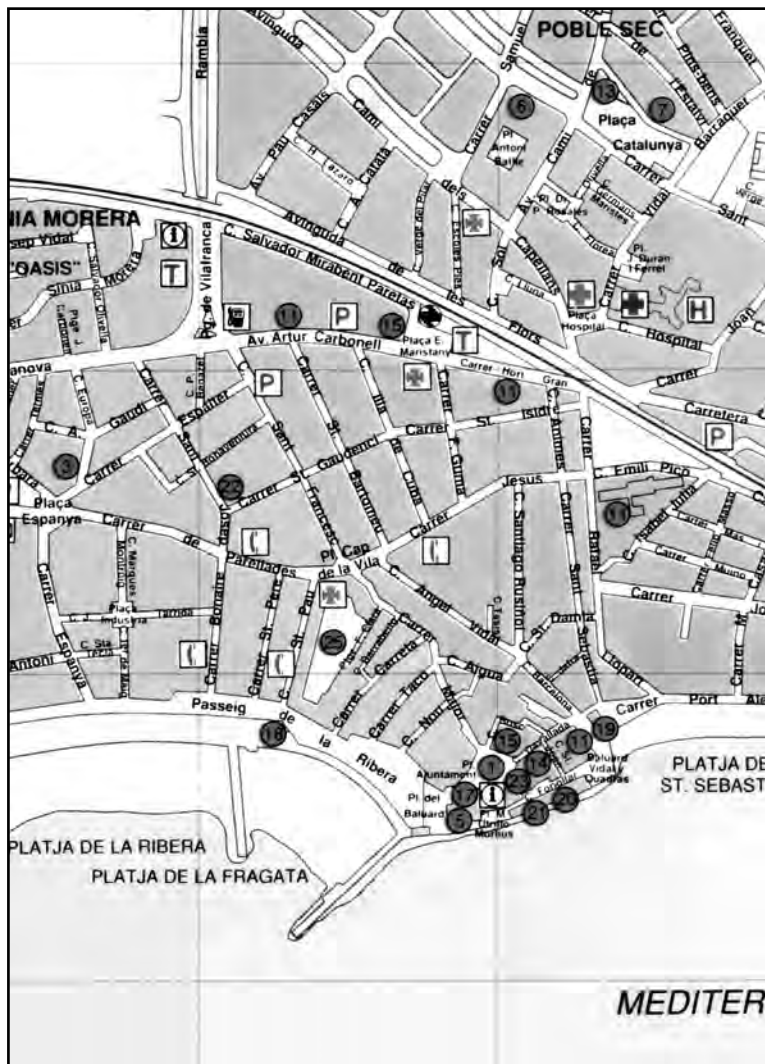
POBLE SEC
Rambla
Avinguda
Samuel
Franquet
Pins-bens
Plaça
Catalunya
Barraquer
6
13
7
Pl. Antoni Baltar
Carrer
Camí
Av. Pau Casals
Camí
A. Català
Vidal
Sant
Avinguda
dels
Pl. Dr. P. Rosales
Germans Maristes
Pl. Duran i Ferrer
NIA MORERA
sep Vidal
"OASIS"
Sinia Morera
Salvador Mirabent Paretas
C. Salvador Mirabent Paretas
de
les
Sol
Capellans
C. Lluna
Plaça Hospital
H
Hospital
Joan
T
i
Pg. de Vilafranca
11
P
15
Plaça E. Maristany
Flors
Av. Artur Carbonell
T
Carrer Hort Gran
11
Carrer
anova
P
Carrer
Carrer
Carrer
Isidre
Carrer
Carretera
P
Gaudí
Espalter
Sant
Gaudenci
St.
Anoves
3
C. A.
Carrer
Carrer
Jesús
C. Emili Pico
22
Carrer
Francesc
Bartomeu
Cuba
Quintí
11
Plaça Espanya
Carrer
de
Parellades
Carrer
Santiago Rusiñol
Sant
Rafael
Pl. Cap de la Vila
C.
Angel
Vidal
Plaça Indústria
Carrer
Bonaire
St. Pere
St. Pau
25
Carrer
C. St. Damià
Carrer
Port
Antoni
Espanya
Passeig
de
la
Carrer
Carrer Taco
C. Nou
Aigua
Bonaire
Sebastià
Llopart
19
18
Ribera
15
1
11
14
23
Pl. Ajuntament
Pl. del Baluard
17
i
5
21
20
Baluard Vidal y Quadras
PLATJA DE ST. SEBAST
PLATJA DE LA RIBERA
PLATJA DE LA FRAGATA
MEDITER